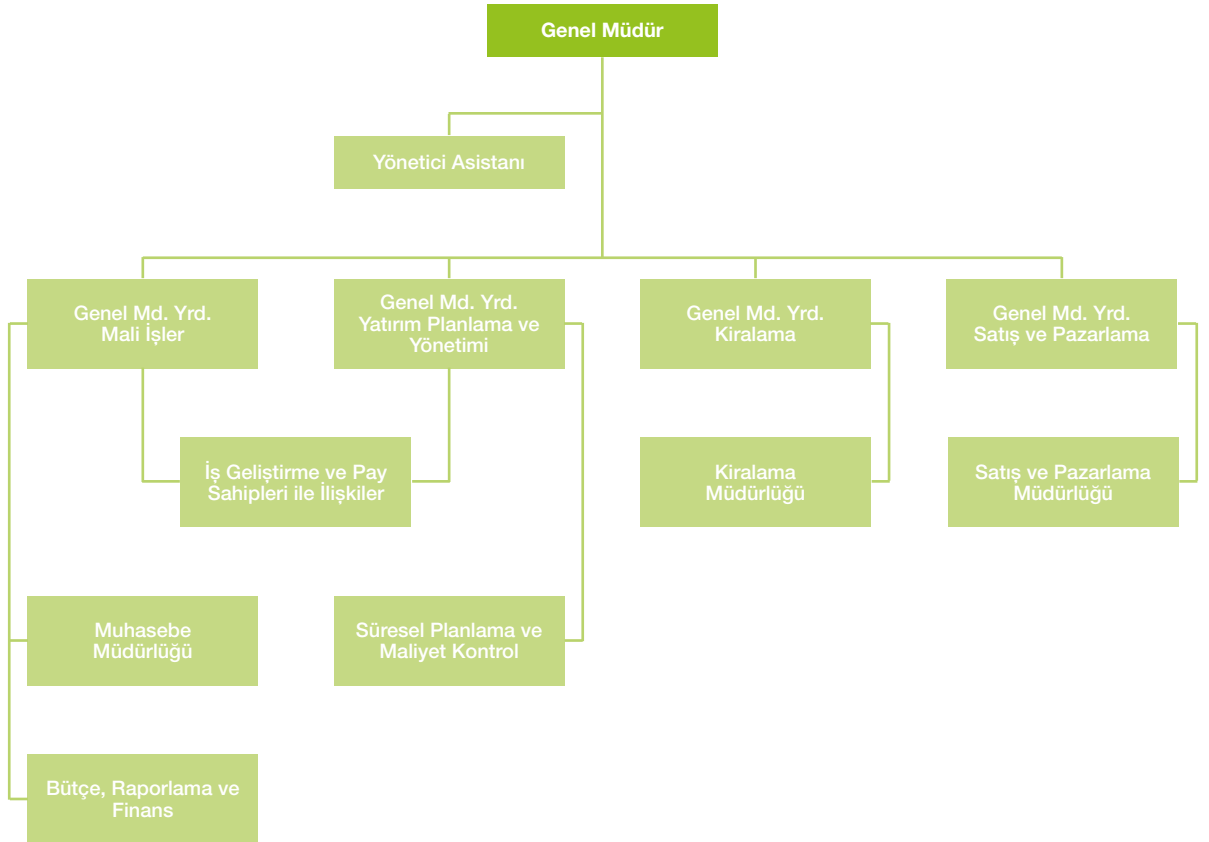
Genel Müdür

Yönetici Asistanı

Genel Md. Yrd.
Mali İşler

Genel Md. Yrd.
Yatırım Planlama ve
Yönetimi

Genel Md. Yrd.
Kiralama

Genel Md. Yrd.
Satış ve Pazarlama

İş Geliştirme ve Pay
Sahipleri ile İlişkiler

Kiralama
Müdürlüğü

Satış ve Pazarlama
Müdürlüğü

Muhasebe
Müdürlüğü

Süresel Planlama ve
Maliyet Kontrol

Bütçe, Raporlama ve
Finans